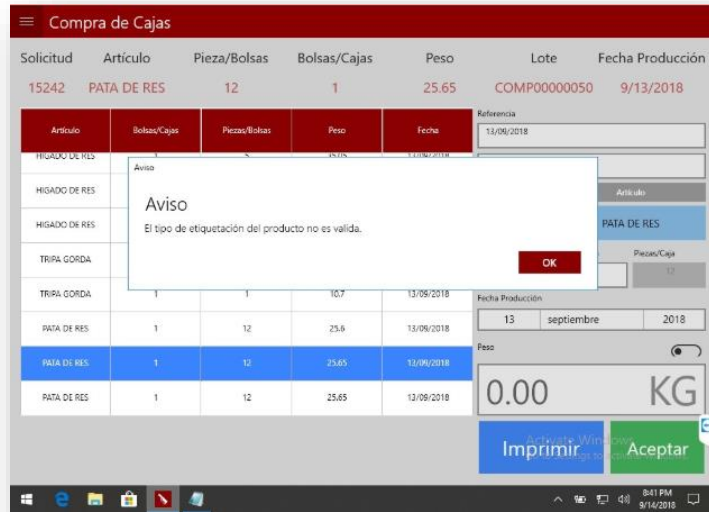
≡ Compra de Cajas

| Solicitud | Artículo | Pieza/Bolsas | Bolsas/Cajas | Peso | Lote | Fecha Producción |
|---|---|---|---|---|---|---|
| 15242 | PATA DE RES | 12 | 1 | 25.65 | COMP00000050 | 9/13/2018 |

| Artículo | Bolsas/Cajas | Piezas/Bolsas | Peso | Fecha |
|---|---|---|---|---|
| HIGADO DE RES | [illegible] | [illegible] | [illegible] | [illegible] |
| HIGADO DE RES | | | | |
| HIGADO DE RES | | | | |
| TRIPA GORDA | | | | |
| TRIPA GORDA | 1 | 1 | 10.7 | 13/09/2018 |
| PATA DE RES | 1 | 12 | 25.6 | 13/09/2018 |
| PATA DE RES | 1 | 12 | 25.65 | 13/09/2018 |
| PATA DE RES | 1 | 12 | 25.65 | 13/09/2018 |

Referencia
13/09/2018

Artículo
PATA DE RES
Piezas/Caja
12

Fecha Producción
13 septiembre 2018

Peso
0.00 KG

Imprimir
Aceptar

Aviso
Aviso
El tipo de etiquetación del producto no es valida.
OK

Activate Windows
Go to Settings to activate Windows.

8:41 PM
9/14/2018